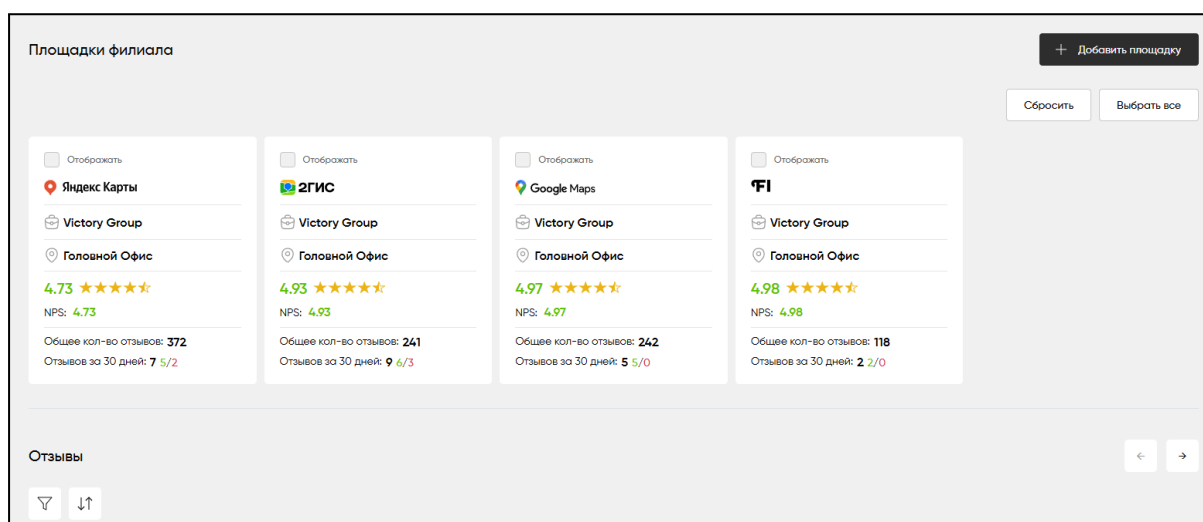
Площадки филиала

+ Добавить площадку

Сбросить

Выбрать все

Отображать

Яндекс Карты

Victory Group

Головной Офис

4.73

NPS: 4.73

Общее кол-во отзывов: 372

Отзывов за 30 дней: 7 5/2

Отображать

2ГИС

Victory Group

Головной Офис

4.93

NPS: 4.93

Общее кол-во отзывов: 241

Отзывов за 30 дней: 9 6/3

Отображать

Google Maps

Victory Group

Головной Офис

4.97

NPS: 4.97

Общее кол-во отзывов: 242

Отзывов за 30 дней: 5 5/0

Отображать

FI

Victory Group

Головной Офис

4.98

NPS: 4.98

Общее кол-во отзывов: 118

Отзывов за 30 дней: 2 2/0

Отзывы